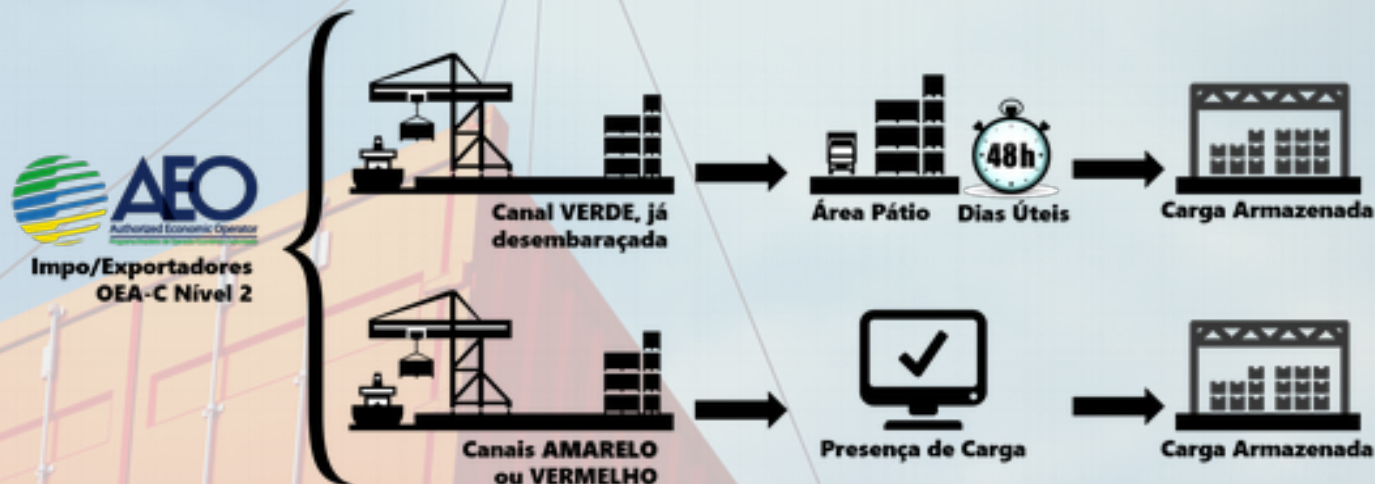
AEO
Authorized Economic Operator
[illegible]

Impo/Exportadores OEA-C Nível 2

Canal VERDE, já desembaraçada

Área Pátio

48h

Dias Úteis

Carga Armazenada

Canais AMARELO ou VERMELHO

Presença de Carga

Carga Armazenada